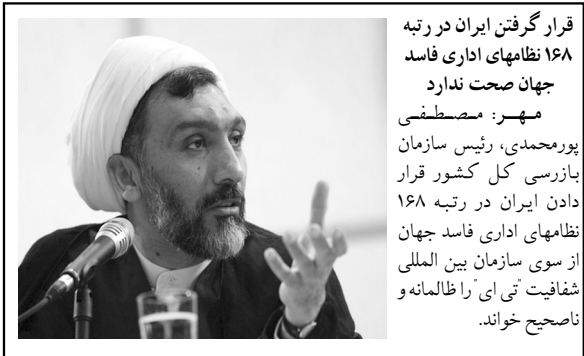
قرار گرفتن ایران در رتبه ۱۶۸ نظامهای اداری فاسد جهان صحت ندارد

مهر: مصطفی پورمحمدی، رئیس سازمان بازرسی کل کشور قرار دادن ایران در رتبه ۱۶۸ نظامهای اداری فاسد جهان از سوی سازمان بین المللی شفافیت "تی ای" را ظالمانه و ناصحیح خواند.